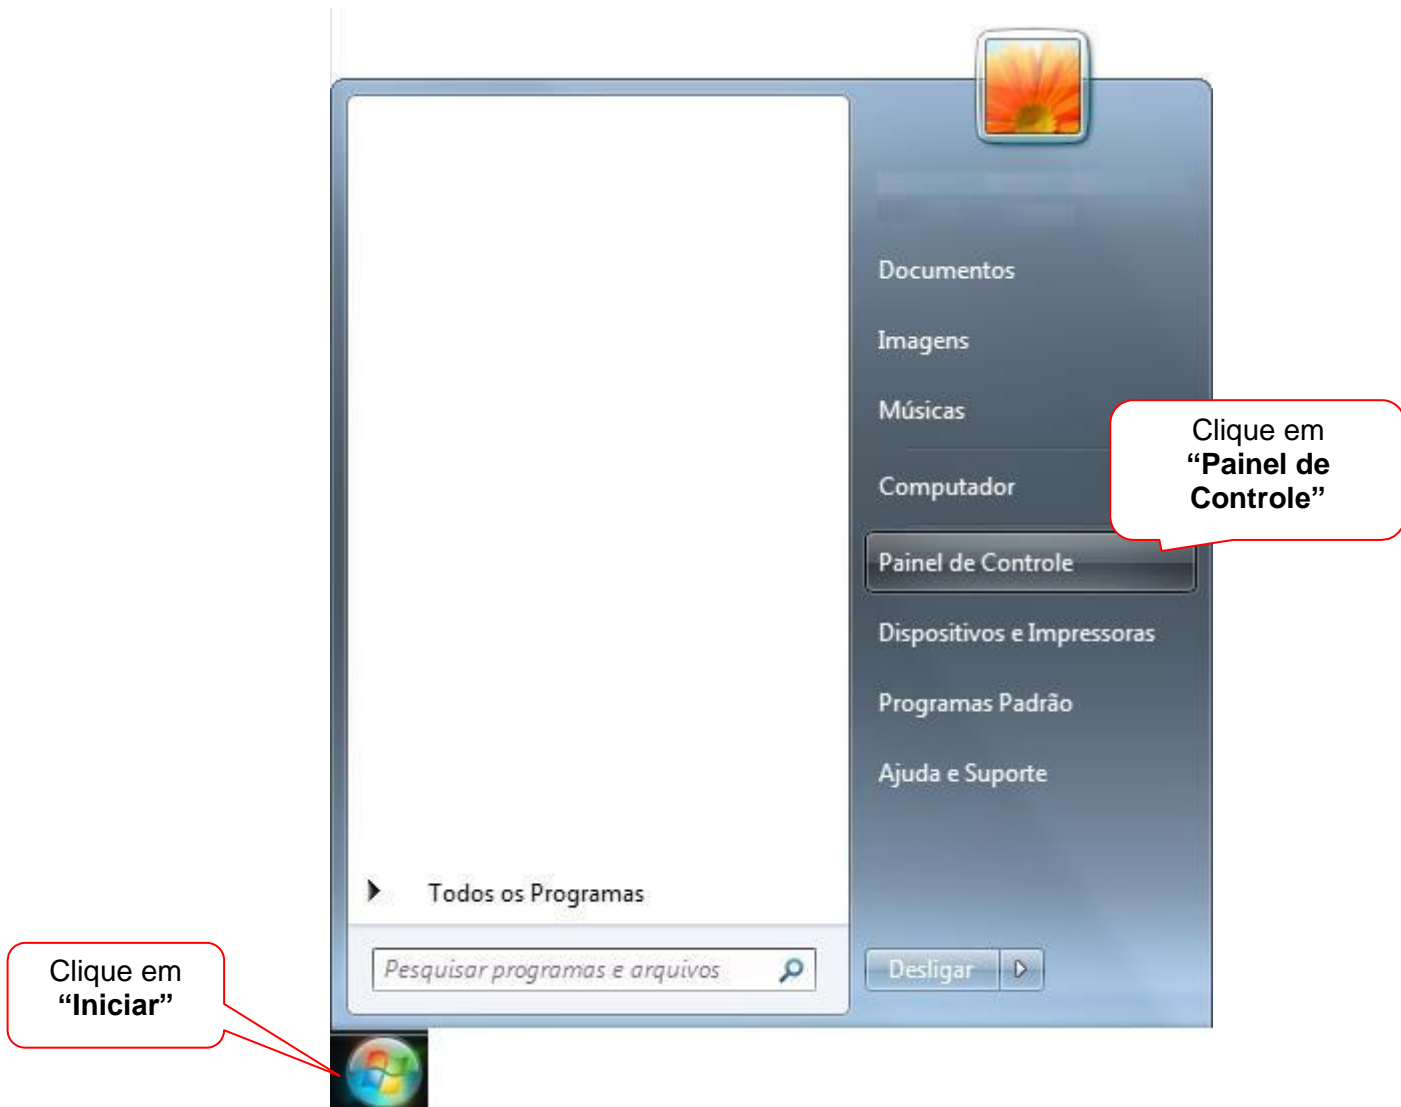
Documentos

Imagens

Músicas

Computador

Clique em
**“Painel de Controle”**

Painel de Controle

Dispositivos e Impressoras

Programas Padrão

Ajuda e Suporte

Todos os Programas

Pesquisar programas e arquivos

Desligar

Clique em
**“Iniciar”**